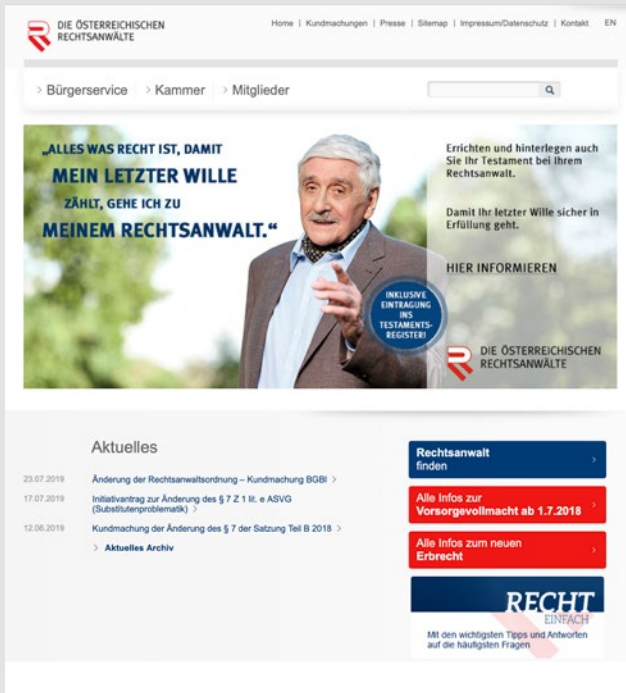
DIE ÖSTERREICHISCHEN RECHTSANWÄLTE

Home | Kundmachungen | Presse | Sitemap | Impressum/Datenschutz | Kontakt EN

> Bürgerservice > Kammer > Mitglieder

„ALLES WAS RECHT IST, DAMIT MEIN LETZTER WILLE ZÄHLT, GEHE ICH ZU MEINEM RECHTSANWALT."

INKLUSIVE EINTRAGUNG INS TESTAMENTS-REGISTER!

Errichten und hinterlegen auch Sie Ihr Testament bei Ihrem Rechtsanwalt.

Damit Ihr letzter Wille sicher in Erfüllung geht.

HIER INFORMIEREN

DIE ÖSTERREICHISCHEN RECHTSANWÄLTE

Aktuelles

23.07.2019 Änderung der Rechtsanwaltsordnung – Kundmachung BGBl >

17.07.2019 Initiativantrag zur Änderung des § 7 Z 1 lit. e ASVG (Substitutenproblematik) >

12.06.2019 Kundmachung der Änderung des § 7 der Satzung Teil B 2018 >

> Aktuelles Archiv

Rechtsanwalt finden >

Alle Infos zur Vorsorgevollmacht ab 1.7.2018 >

Alle Infos zum neuen Erbrecht >

RECHT EINFACH

Mit den wichtigsten Tipps und Antworten auf die häufigsten Fragen